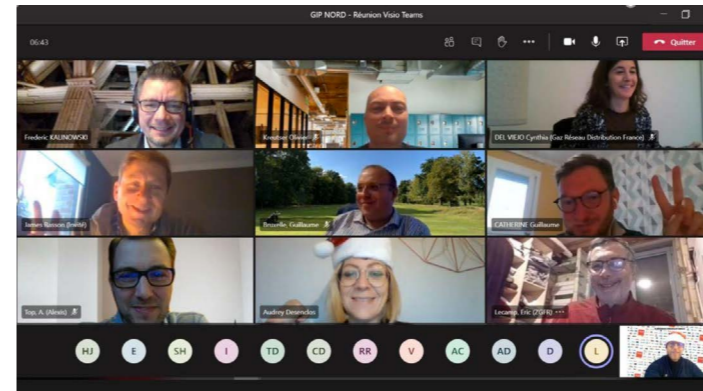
GIP NORD - Réunion Visio Teams

06:43

Quitter

Frederic KALINOWSKI

Knoster Olivier

DEL VIEJO Cynthia (Gaz Réseau Distribution France)

James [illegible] (Natix)

Brouelle, Guillaume

CATHERINE Guillaume

Top. A. (Alexis)

Audrey Desenclos

Lecamp, Eric (7GRS)

HJ

E

SH

I

TD

CD

RR

V

AC

AD

D

L